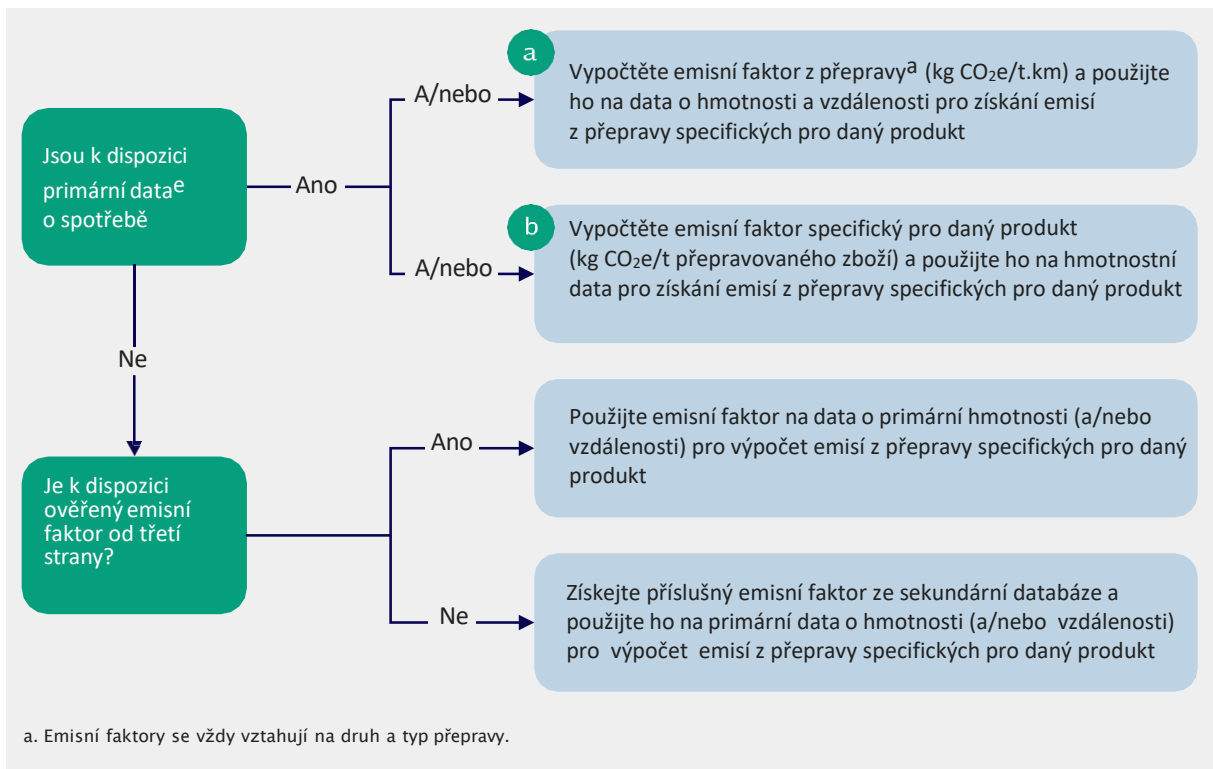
Jsou k dispozici primární data$^{e}$ o spotřebě

Ano

A/nebo

a

Vypočtěte emisní faktor z přepravy$^{a}$ (kg $CO_2$e/t.km) a použijte ho na data o hmotnosti a vzdálenosti pro získání emisí z přepravy specifických pro daný produkt

A/nebo

b

Vypočtěte emisní faktor specifický pro daný produkt (kg $CO_2$e/t přepravovaného zboží) a použijte ho na hmotnostní data pro získání emisí z přepravy specifických pro daný produkt

Ne

Je k dispozici ověřený emisní faktor od třetí strany?

Ano

Použijte emisní faktor na data o primární hmotnosti (a/nebo vzdálenosti) pro výpočet emisí z přepravy specifických pro daný produkt

Ne

Získejte příslušný emisní faktor ze sekundární databáze a použijte ho na primární data o hmotnosti (a/nebo vzdálenosti) pro výpočet emisí z přepravy specifických pro daný produkt

a. Emisní faktory se vždy vztahují na druh a typ přepravy.